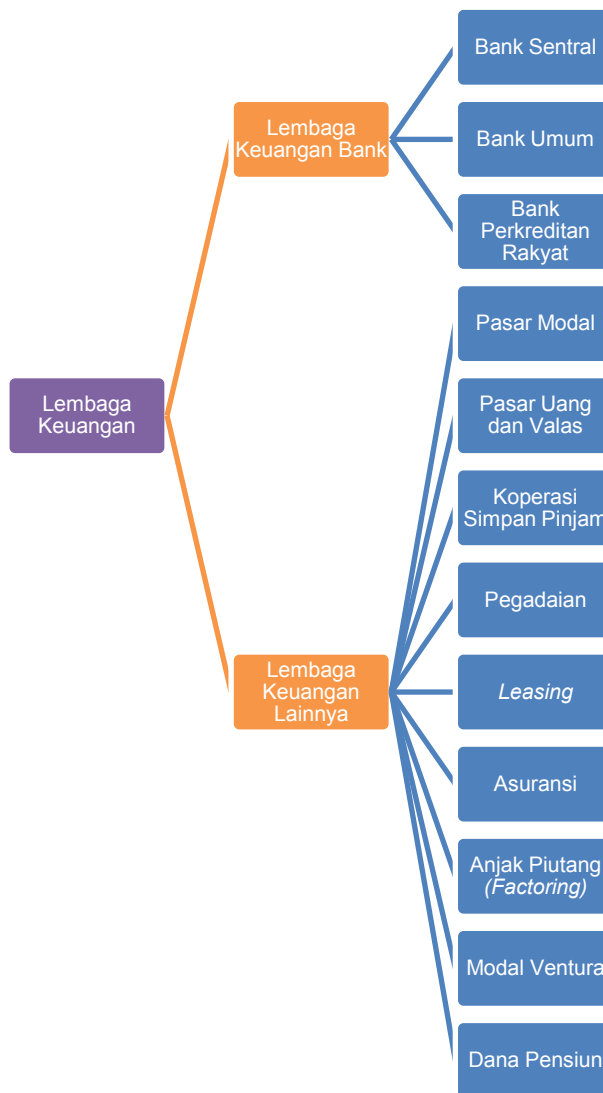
Lembaga Keuangan

Lembaga Keuangan Bank

Bank Sentral

Bank Umum

Bank Perkreditan Rakyat

Lembaga Keuangan Lainnya

Pasar Modal

Pasar Uang dan Valas

Koperasi Simpan Pinjam

Pegadaian

*Leasing*

Asuransi

Anjak Piutang *(Factoring)*

Modal Ventura

Dana Pensiun